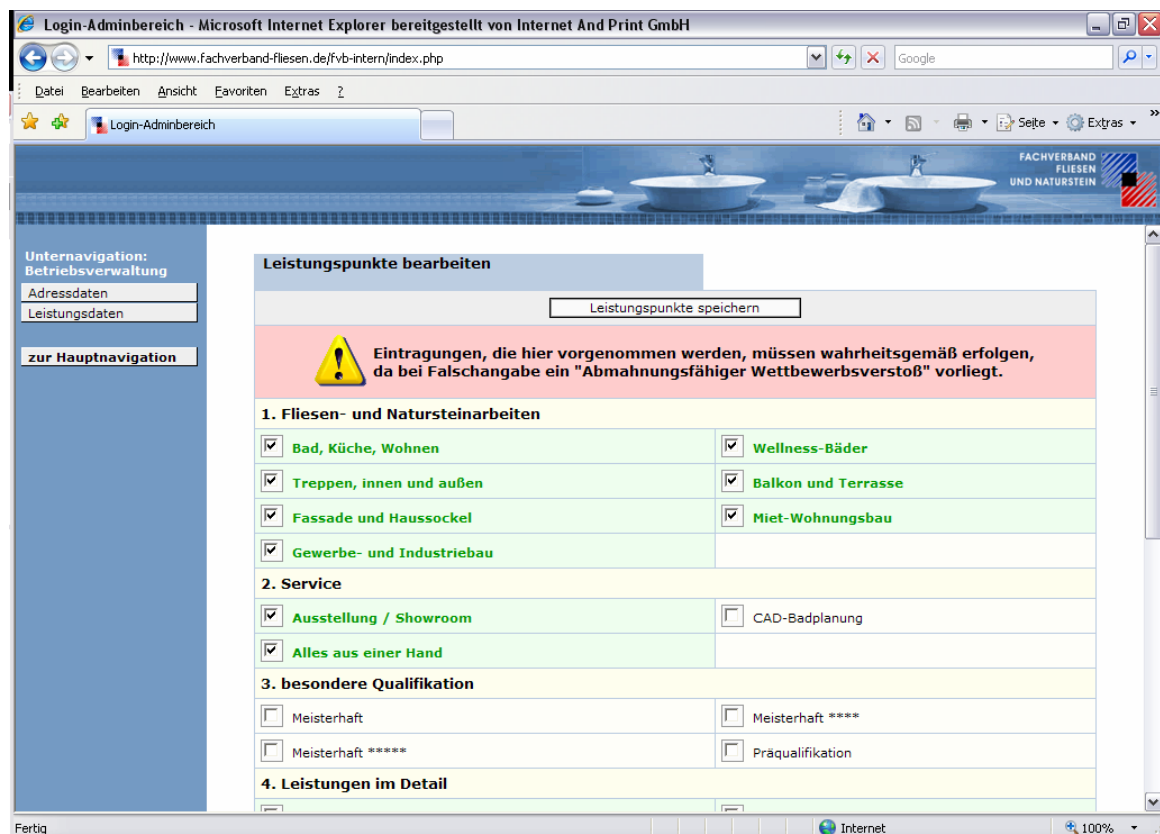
Login-Adminbereich - Microsoft Internet Explorer bereitgestellt von Internet And Print GmbH

http://www.fachverband-fliesen.de/fvb-intern/index.php

Google

Datei Bearbeiten Ansicht Favoriten Extras ?

Login-Adminbereich

Seite Extras

FACHVERBAND FLIESEN UND NATURSTEIN

Unternavigation: Betriebsverwaltung

Adressdaten

Leistungsdaten

zur Hauptnavigation

Leistungspunkte bearbeiten

Leistungpunkte speichern

Eintragungen, die hier vorgenommen werden, müssen wahrheitsgemäß erfolgen, da bei Falschangabe ein "Abmahnungsfähiger Wettbewerbsverstoß" vorliegt.

| 1. Fliesen- und Natursteinarbeiten | |
|---|---|
| Bad, Küche, Wohnen | Wellness-Bäder |
| Treppen, innen und außen | Balkon und Terrasse |
| Fassade und Haussockel | Miet-Wohnungsbau |
| Gewerbe- und Industriebau | |
| 2. Service | |
| Ausstellung / Showroom | CAD-Badplanung |
| Alles aus einer Hand | |
| 3. besondere Qualifikation | |
| Meisterhaft | Meisterhaft **** |
| Meisterhaft ***** | Präqualifikation |
| 4. Leistungen im Detail | |

Fertig

Internet

100%